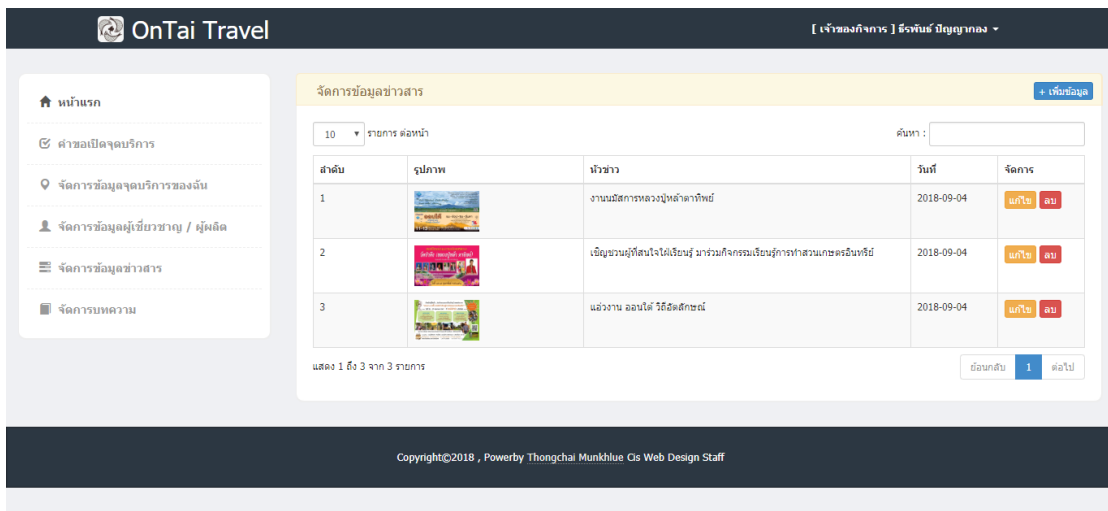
OnTai Travel

[ เจ้าของกิจการ ] ธีรพันธ์ ปัญญากอง

หน้าแรก

คำขอเปิดจุดบริการ

จัดการข้อมูลจุดบริการของฉัน

จัดการข้อมูลผู้เชี่ยวชาญ / ผู้ผลิต

จัดการข้อมูลข่าวสาร

จัดการบทความ

จัดการข้อมูลข่าวสาร

+ เพิ่มข้อมูล

10 รายการ ต่อหน้า

ค้นหา :

| ลำดับ | รูปภาพ | หัวข่าว | วันที่ | จัดการ |
|---|---|---|---|---|
| 1 | | งานนมัสการหลวงปู่หล้าตาทิพย์ | 2018-09-04 | แก้ไข ลบ |
| 2 | | เชิญชวนผู้ที่สนใจใฝ่เรียนรู้ มาร่วมกิจกรรมเรียนรู้การทำสวนเกษตรอินทรีย์ | 2018-09-04 | แก้ไข ลบ |
| 3 | | แอ่วงาน ออนใต้ วิถีอัตลักษณ์ | 2018-09-04 | แก้ไข ลบ |

แสดง 1 ถึง 3 จาก 3 รายการ

ย้อนกลับ 1 ต่อไป

Copyright©2018 , Powerby Thongchai Munkhlue Cis Web Design Staff